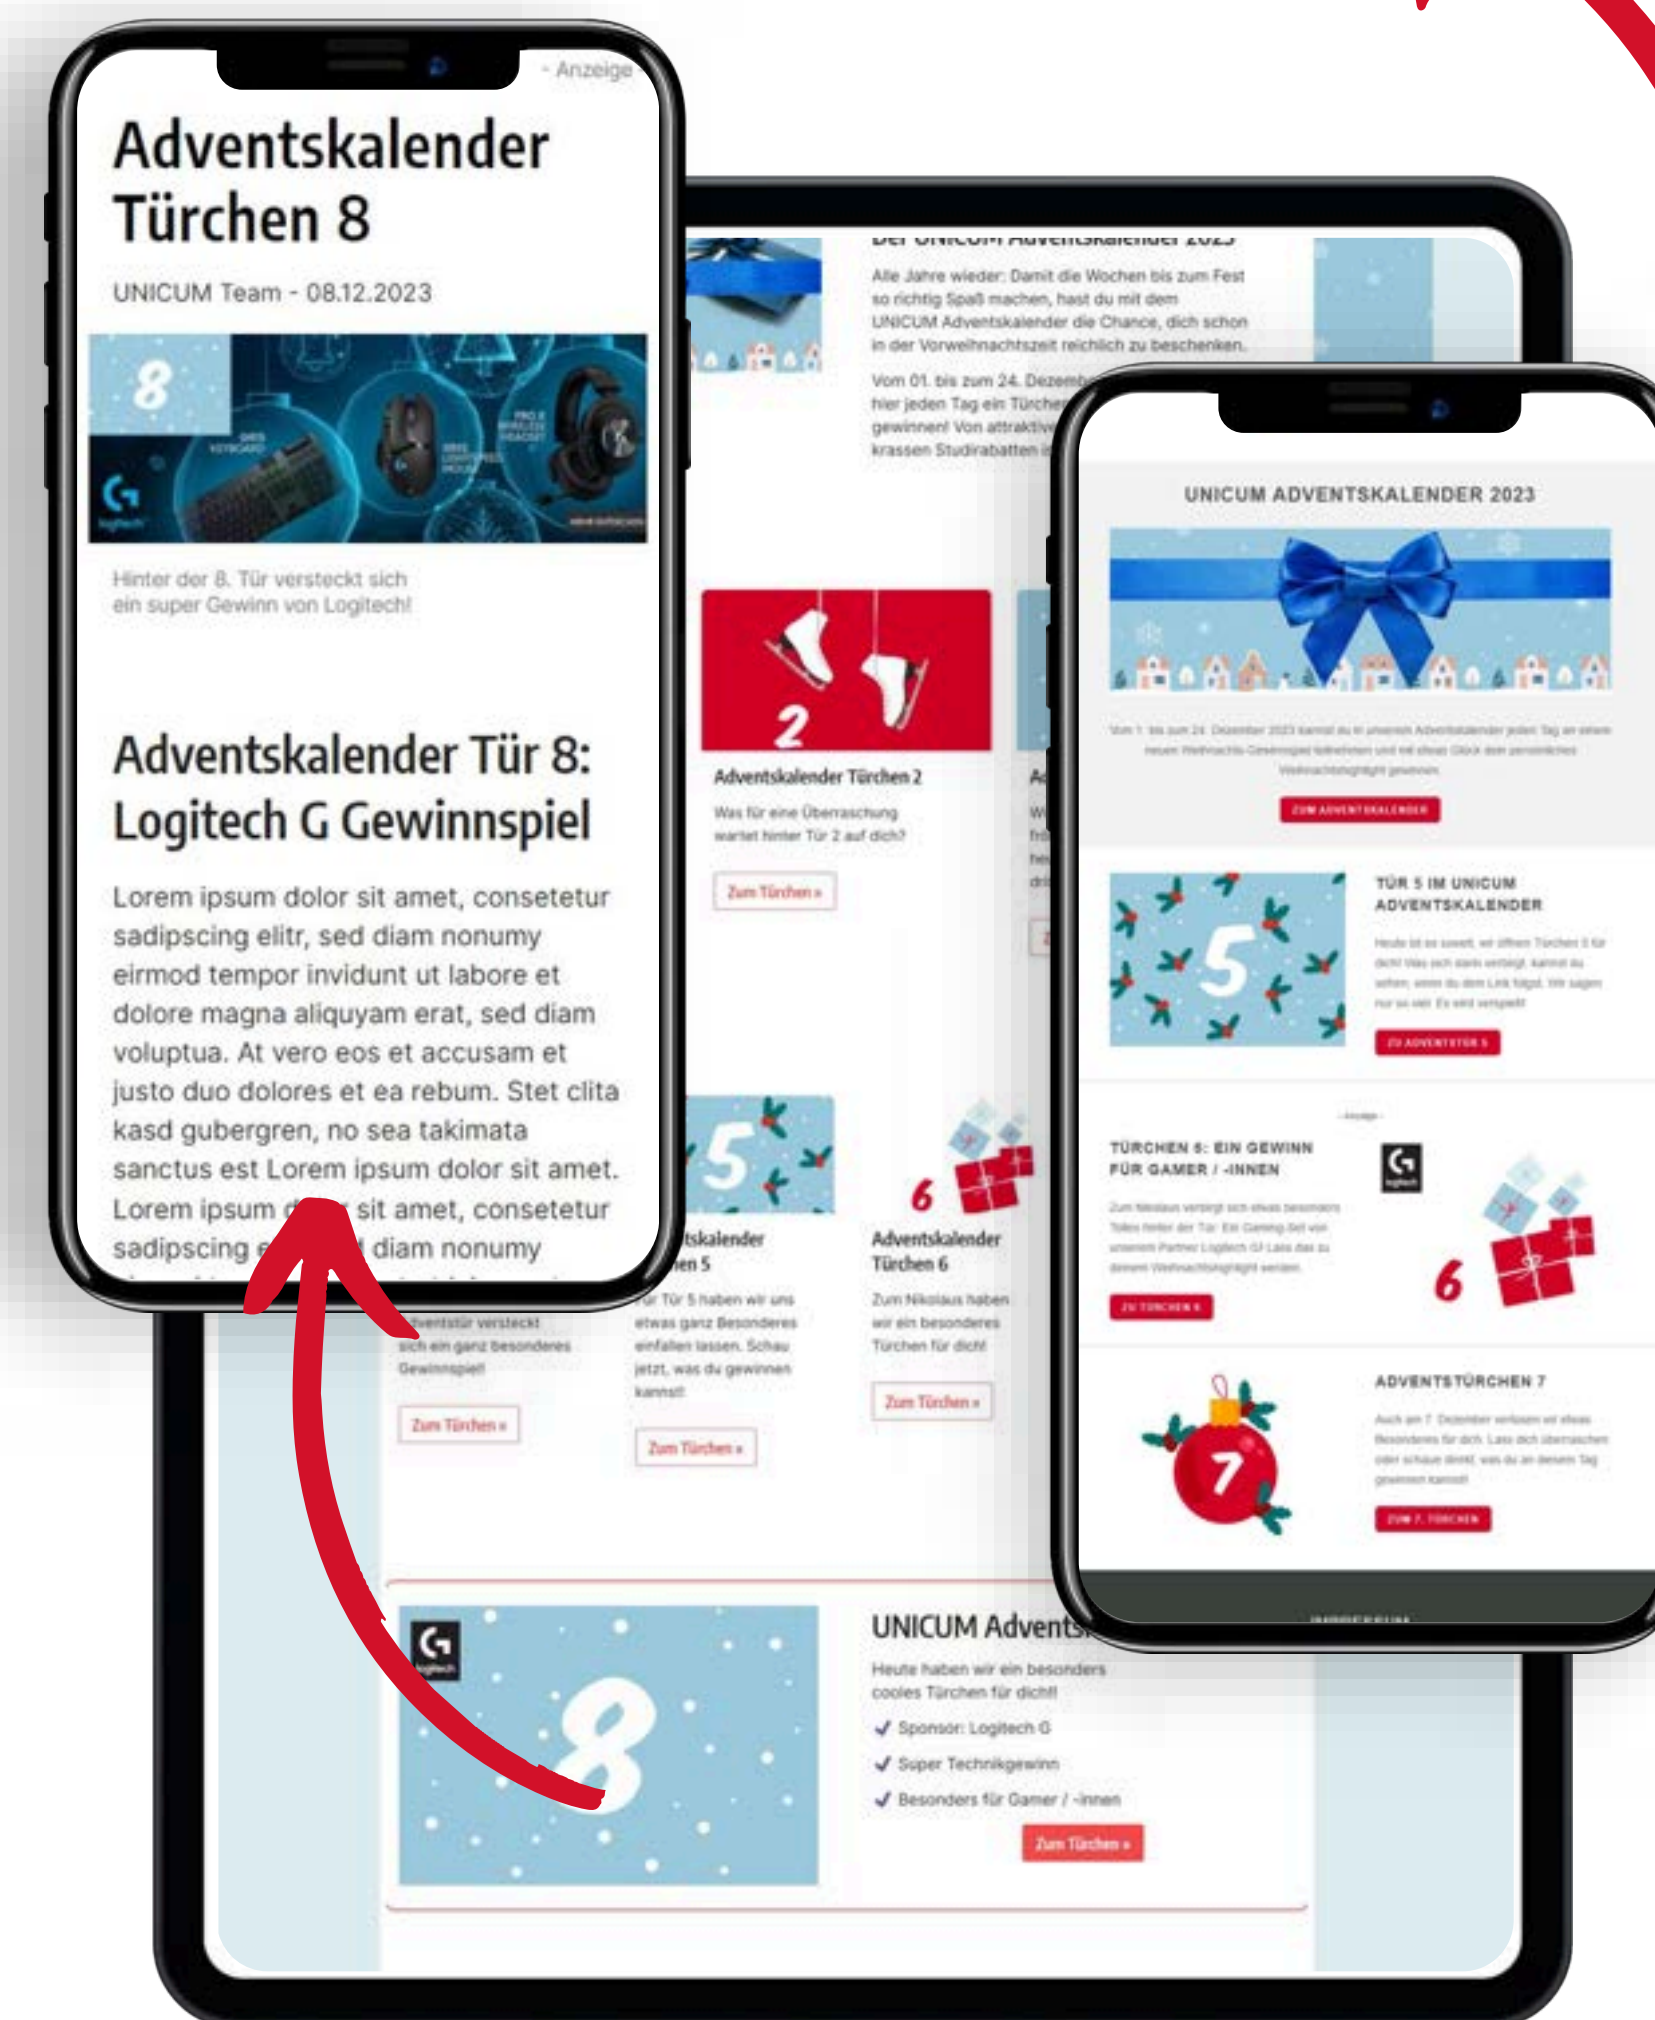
- Anzeige

Adventskalender Türchen 8

UNICUM Team - 08.12.2023

8

Hinter der 8. Tür versteckt sich ein super Gewinn von Logitech!

Adventskalender Tür 8: Logitech G Gewinnspiel

Lorem ipsum dolor sit amet, consetetur sadipscing elitr, sed diam nonumy eirmod tempor invidunt ut labore et dolore magna aliquyam erat, sed diam voluptua. At vero eos et accusam et justo duo dolores et ea rebum. Stet clita kasd gubergren, no sea takimata sanctus est Lorem ipsum dolor sit amet. Lorem ipsum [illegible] sit amet, consetetur sadipscing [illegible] diam nonumy

Der UNICUM Adventskalender 2023

Alle Jahre wieder: Damit die Wochen bis zum Fest so richtig Spaß machen, hast du mit dem UNICUM Adventskalender die Chance, dich schon in der Vorweihnachtszeit reichlich zu beschenken.

Vom 01. bis zum 24. Dezemb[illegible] hier jeden Tag ein Türchen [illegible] gewinnen! Von attraktive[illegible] krassen Studirabatten is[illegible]

2

Adventskalender Türchen 2

Was für eine Überraschung wartet hinter Tür 2 auf dich?

Zum Türchen »

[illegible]ventstür versteckt sich ein ganz besonderes Gewinnspiel!

Zum Türchen »

5

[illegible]tskalender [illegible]en 5

Für Tür 5 haben wir uns etwas ganz Besonderes einfallen lassen. Schau jetzt, was du gewinnen kannst!

Zum Türchen »

6

Adventskalender Türchen 6

Zum Nikolaus haben wir ein besonderes Türchen für dich!

Zum Türchen »

8

UNICUM Advent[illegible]

Heute haben wir ein besonders cooles Türchen für dich!!

✓ Sponsor: Logitech G

✓ Super Technikgewinn

✓ Besonders für Gamer / -innen

Zum Türchen »

UNICUM ADVENTSKALENDER 2023

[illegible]

ZUM ADVENTSKALENDER

5

TÜR 5 IM UNICUM ADVENTSKALENDER

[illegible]

ZU ADVENTSTÜR 5

- Anzeige -

TÜRCHEN 6: EIN GEWINN FÜR GAMER / -INNEN

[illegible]

ZU TÜRCHEN 6

6

7

ADVENTSTÜRCHEN 7

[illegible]

ZUM 7. TÜRCHEN

IMPRESSUM